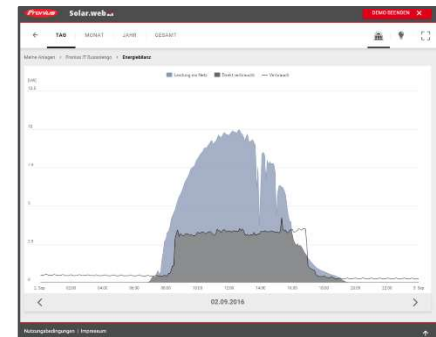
Fronius Solar.web

DEMO BEENDEN ✕

← TAG MONAT JAHR GESAMT

Meine Anlagen > Fronius IT Datenlogger > Energiebilanz

Leistung ins Netz Direkt verbraucht Verbrauch

[kW]

2. Sep 02:00 04:00 06:00 08:00 10:00 12:00 14:00 16:00 18:00 20:00 22:00 3. Sep

‹ 02.09.2016 ›

Nutzungsbedingungen | Impressum